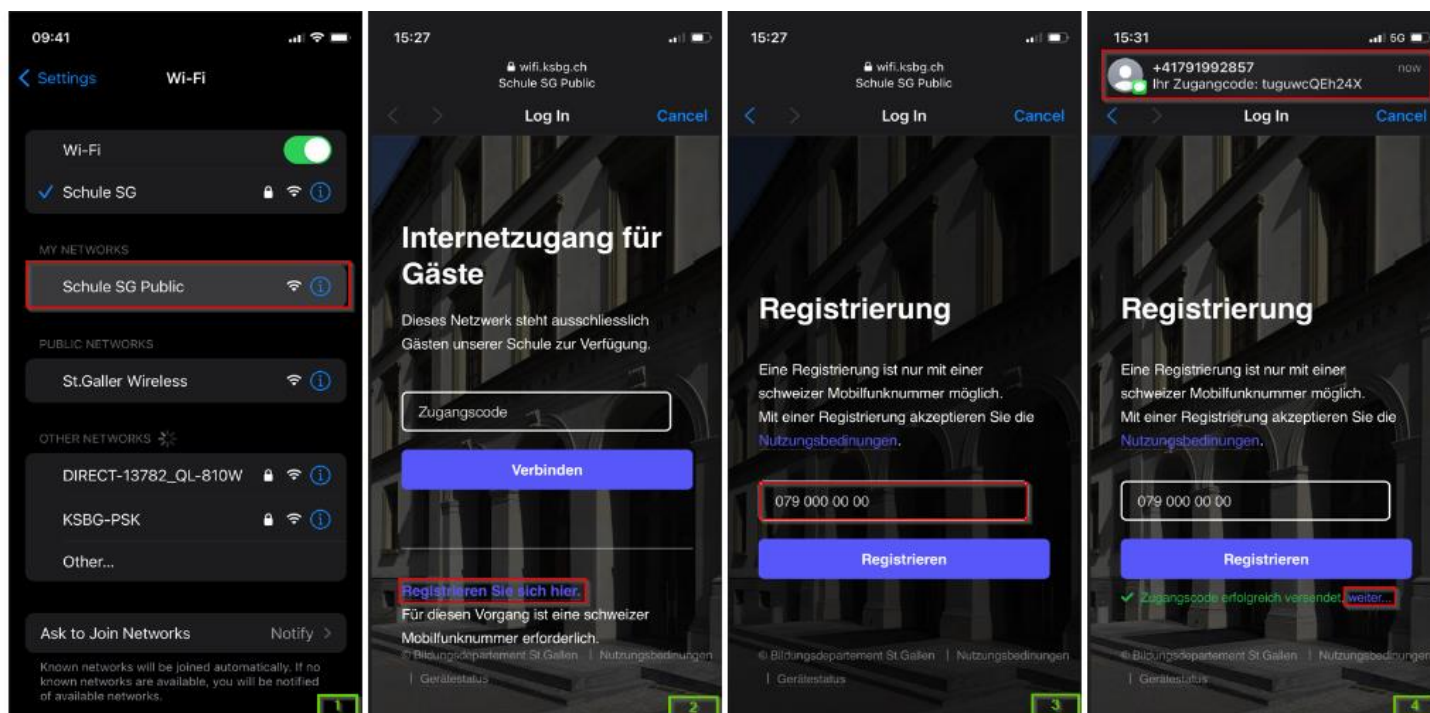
09:41

Settings Wi-Fi

Wi-Fi

Schule SG

MY NETWORKS

Schule SG Public

PUBLIC NETWORKS

St.Galler Wireless

OTHER NETWORKS

DIRECT-13782_QL-810W

KSBG-PSK

Other...

Ask to Join Networks Notify

Known networks will be joined automatically. If no known networks are available, you will be notified of available networks.

1

15:27

wifi.ksbg.ch
Schule SG Public

Log In Cancel

Internetzugang für Gäste

Dieses Netzwerk steht ausschliesslich Gästen unserer Schule zur Verfügung.

Zugangscode

Verbinden

Registrieren Sie sich hier.

Für diesen Vorgang ist eine schweizer Mobilfunknummer erforderlich.

© Bildungsdepartement St.Gallen | Nutzungsbedingungen | Gerätestatus

2

15:27

wifi.ksbg.ch
Schule SG Public

Log In Cancel

Registrierung

Eine Registrierung ist nur mit einer schweizer Mobilfunknummer möglich.
Mit einer Registrierung akzeptieren Sie die Nutzungsbedingungen.

079 000 00 00

Registrieren

© Bildungsdepartement St.Gallen | Nutzungsbedingungen | Gerätestatus

3

15:31

+41791992857 now
Ihr Zugangcode: tuguwcQEh24X

Log In Cancel

Registrierung

Eine Registrierung ist nur mit einer schweizer Mobilfunknummer möglich.
Mit einer Registrierung akzeptieren Sie die Nutzungsbedingungen.

079 000 00 00

Registrieren

Zugangscode erfolgreich versendet. weiter...

© Bildungsdepartement St.Gallen | Nutzungsbedingungen | Gerätestatus

4